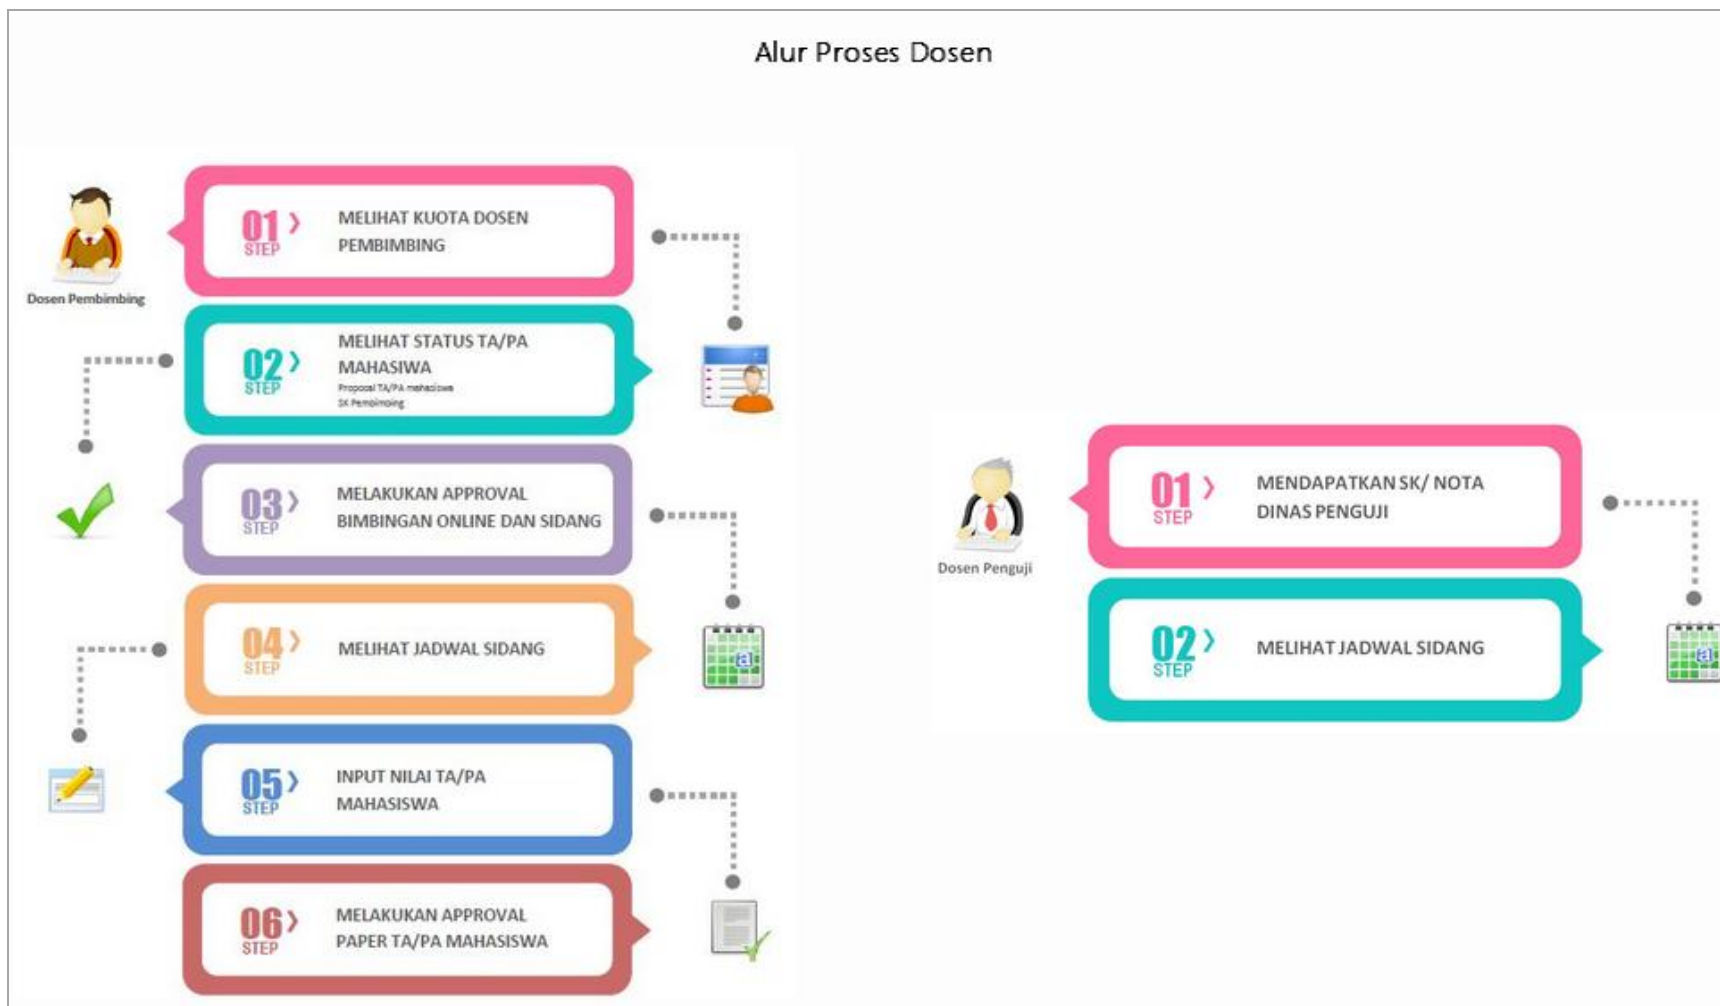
Alur Proses Dosen

Dosen Pembimbing

01 STEP MELIHAT KUOTA DOSEN PEMBIMBING

02 STEP MELIHAT STATUS TA/PA MAHASISWA
Proposal TA/PA mahasiswa
SK Pembimbing

03 STEP MELAKUKAN APPROVAL BIMBINGAN ONLINE DAN SIDANG

04 STEP MELIHAT JADWAL SIDANG

05 STEP INPUT NILAI TA/PA MAHASISWA

06 STEP MELAKUKAN APPROVAL PAPER TA/PA MAHASISWA

Dosen Penguji

01 STEP MENDAPATKAN SK/ NOTA DINAS PENGUJI

02 STEP MELIHAT JADWAL SIDANG